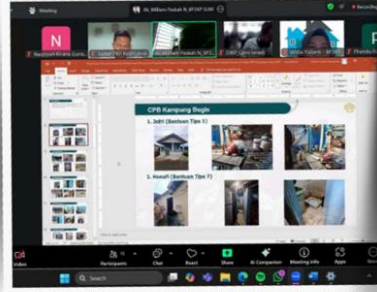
Meeting

DL. William Yoduah N_BP3KP SUM

Recordin

N

P

Nasyiroh Kirana Gunu

Sadat PKP Kabupaten

DL. William Yoduah N_BP3

DWO Ojim Ismail

Widia Yolanda - BP3KP

Phanda R

CPB Kampung Bagie

1. Jalil (Bantuan Tim 1)

2. Hasali (Bantuan Tim 7)

Video

Participants

Chat

React

Share

AI Companion

Meeting info

Apps

Search